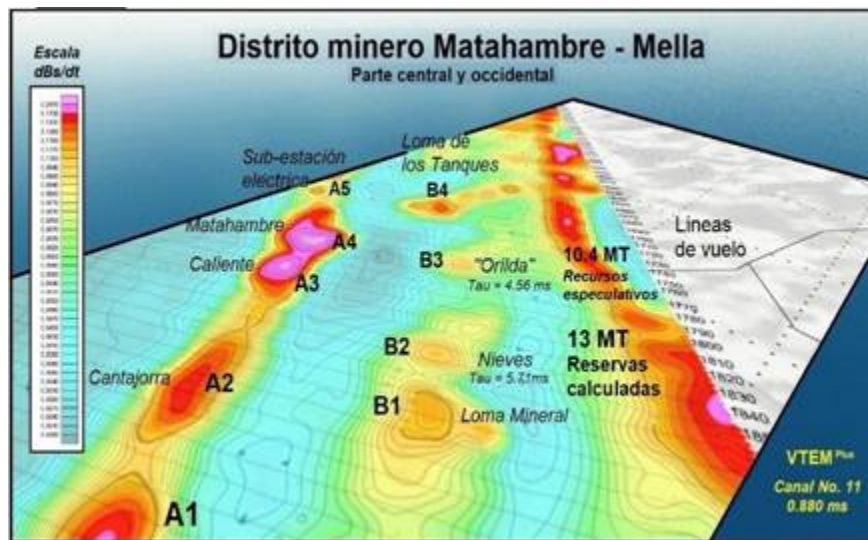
Distrito minero Matahambre - Mella
Parte central y occidental

Escala
dBs/dt

Sub-estación eléctrica
A5
Loma de los Tanques
B4
Matahambre
A4
Caliente
A3
B3
"Orilda"
Tau = 4.56 ms
10.4 MT
Recursos especulativos
Líneas de vuelo
13 MT
Reservas calculadas
B2
Nieves
Tau = 5.51ms
Cantajorra
A2
B1
Loma Mineral
A1

VTEM Plus
Canal No. 11
0.880 ms